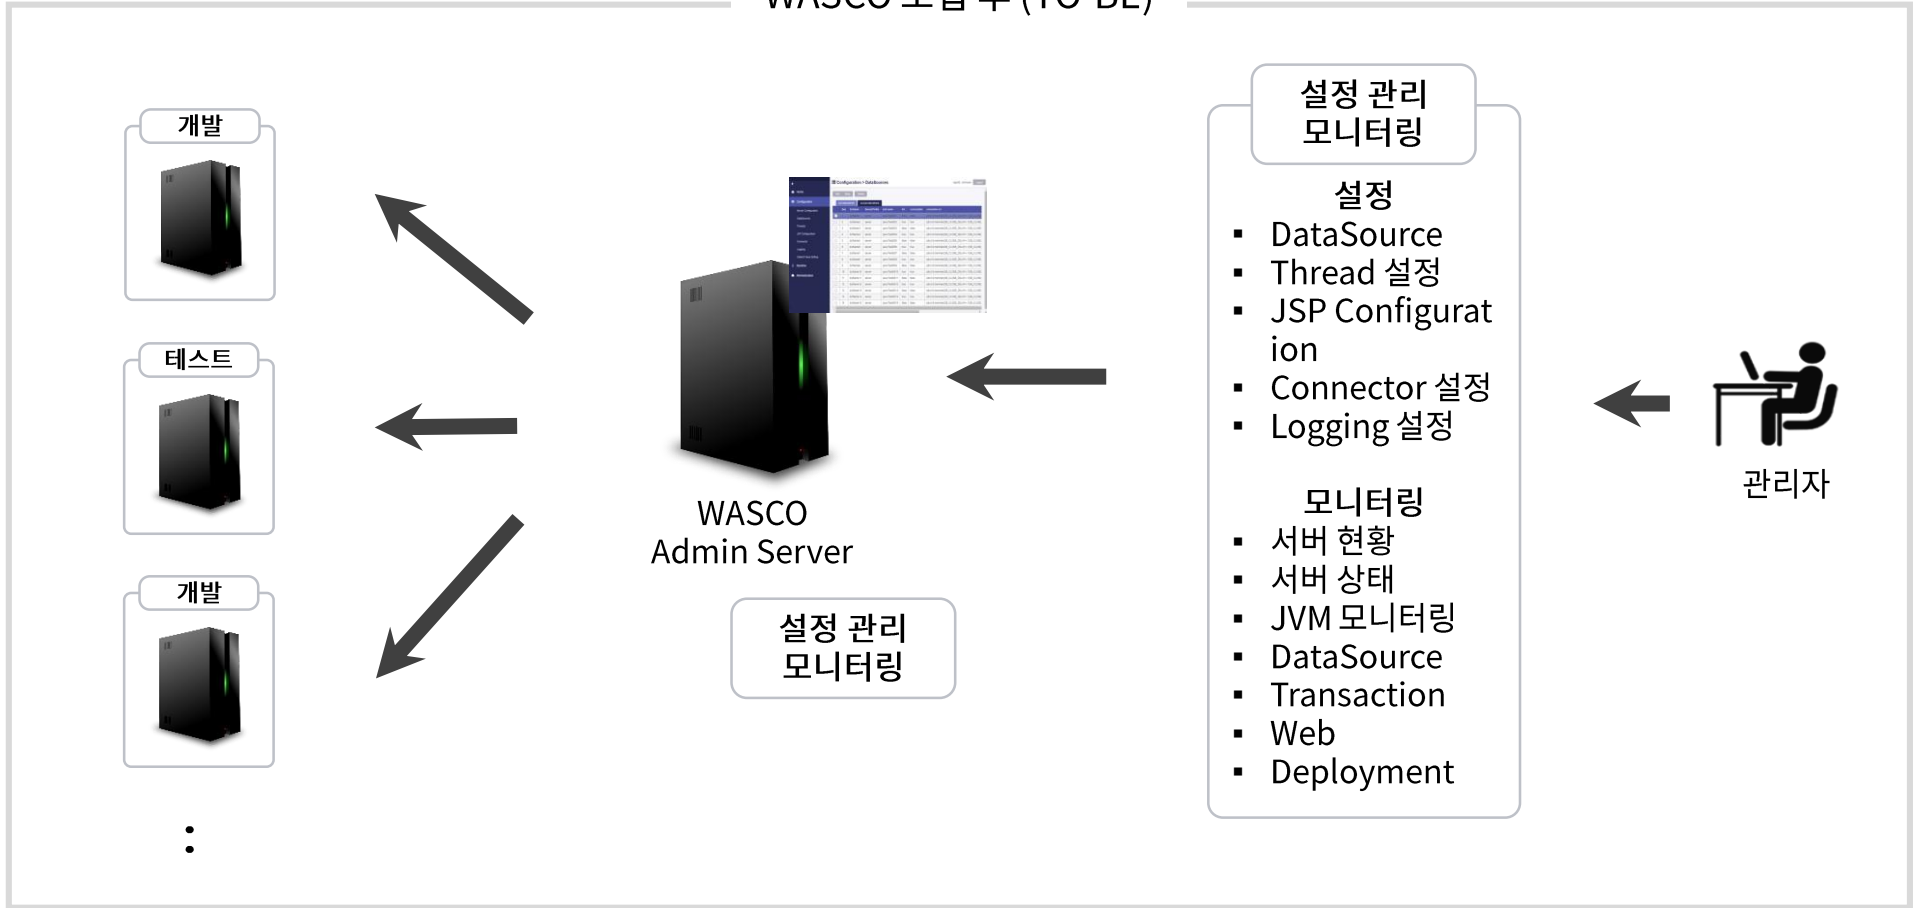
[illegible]

개발

테스트

개발

:

WASCO Admin Server

설정 관리 모니터링

설정 관리 모니터링

설정
- DataSource
- Thread 설정
- JSP Configuration
- Connector 설정
- Logging 설정

모니터링
- 서버 현황
- 서버 상태
- JVM 모니터링
- DataSource
- Transaction
- Web
- Deployment

관리자